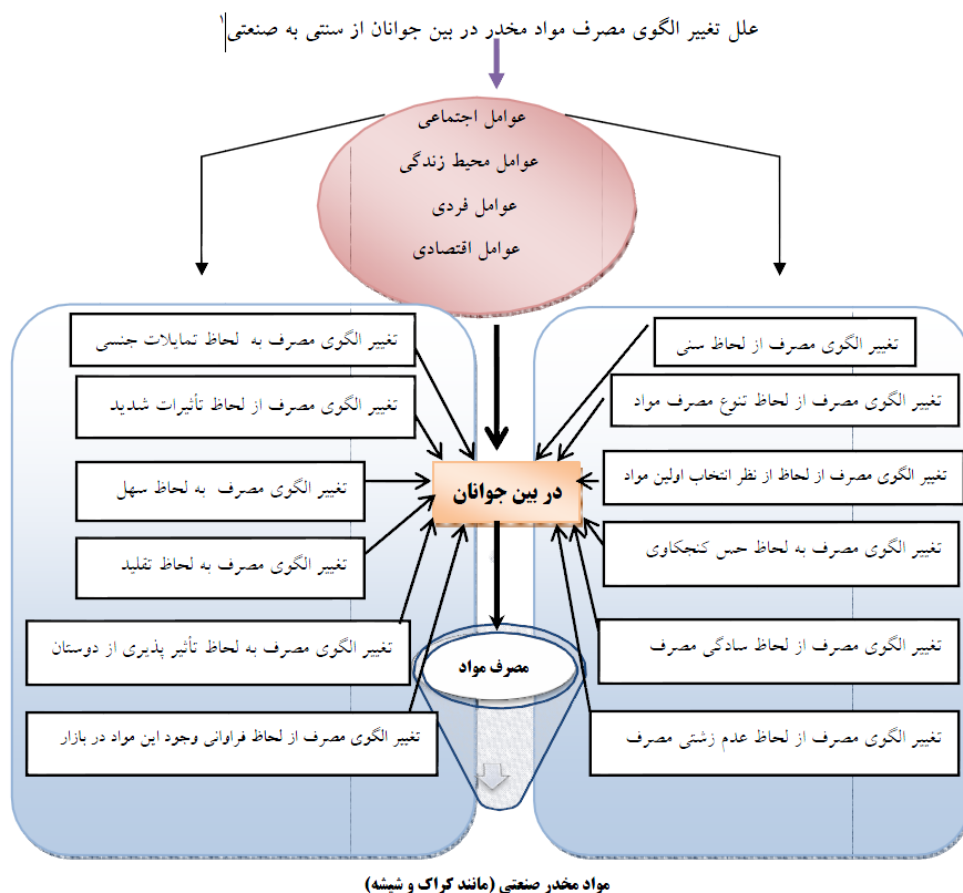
علل تغییر الگوی مصرف مواد مخدر در بین جوانان از سنتی به صنعتی$^1$

عوامل اجتماعی
عوامل محیط زندگی
عوامل فردی
عوامل اقتصادی

تغییر الگوی مصرف از لحاظ سنی

تغییر الگوی مصرف از لحاظ تنوع مصرف مواد

تغییر الگوی مصرف از لحاظ از نظر انتخاب اولین مواد

تغییر الگوی مصرف به لحاظ حس کنجکاوی

تغییر الگوی مصرف از لحاظ سادگی مصرف

تغییر الگوی مصرف از لحاظ عدم زشتی مصرف

تغییر الگوی مصرف به لحاظ تمایلات جنسی

تغییر الگوی مصرف از لحاظ تأثیرات شدید

تغییر الگوی مصرف به لحاظ سهل

تغییر الگوی مصرف به لحاظ تقلید

تغییر الگوی مصرف به لحاظ تأثیر پذیری از دوستان

تغییر الگوی مصرف از لحاظ فراوانی وجود این مواد در بازار

در بین جوانان

مصرف مواد

مواد مخدر صنعتی (مانند کراک و شیشه)